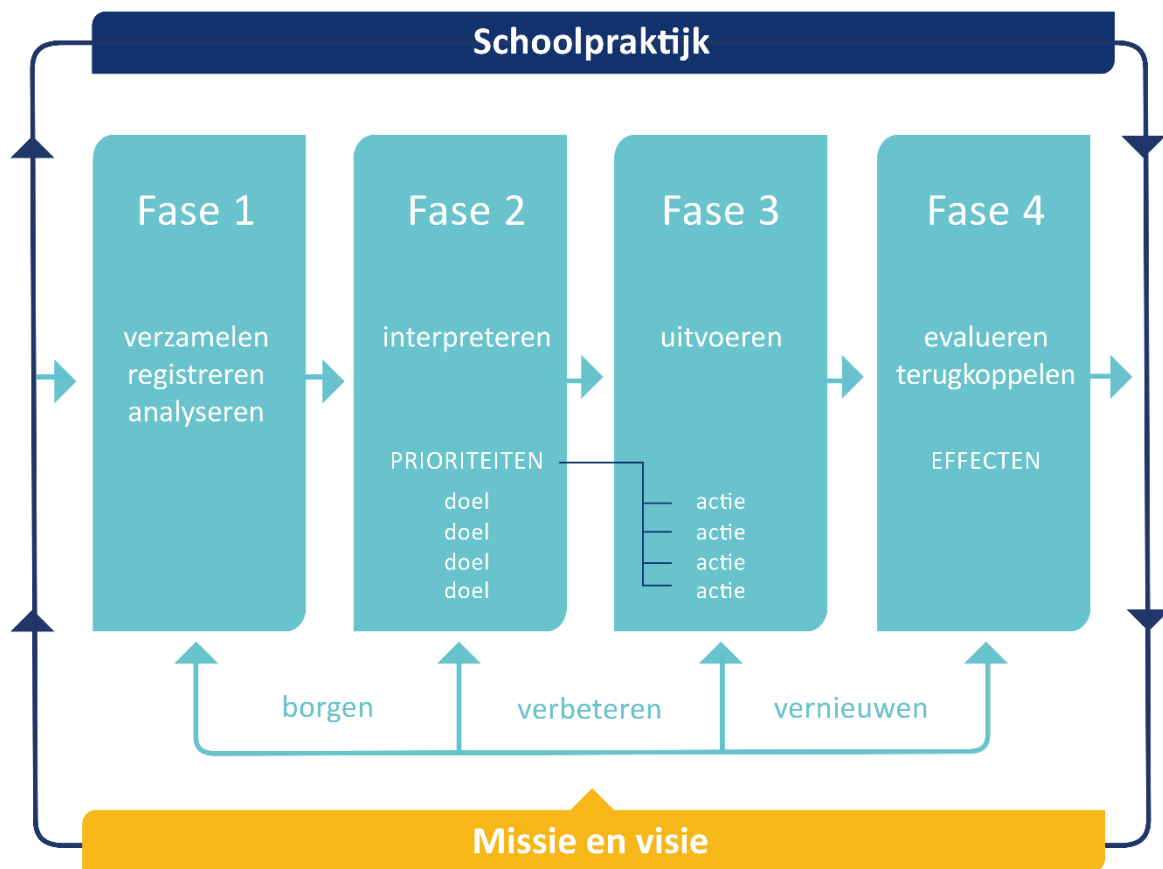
Schoolpraktijk

Fase 1

verzamelen
registreren
analyseren

Fase 2

interpreteren

PRIORITEITEN

doel
doel
doel
doel

Fase 3

uitvoeren

actie
actie
actie
actie

Fase 4

evalueren
terugkoppelen

EFFECTEN

borgen

verbeteren

vernieuwen

Missie en visie